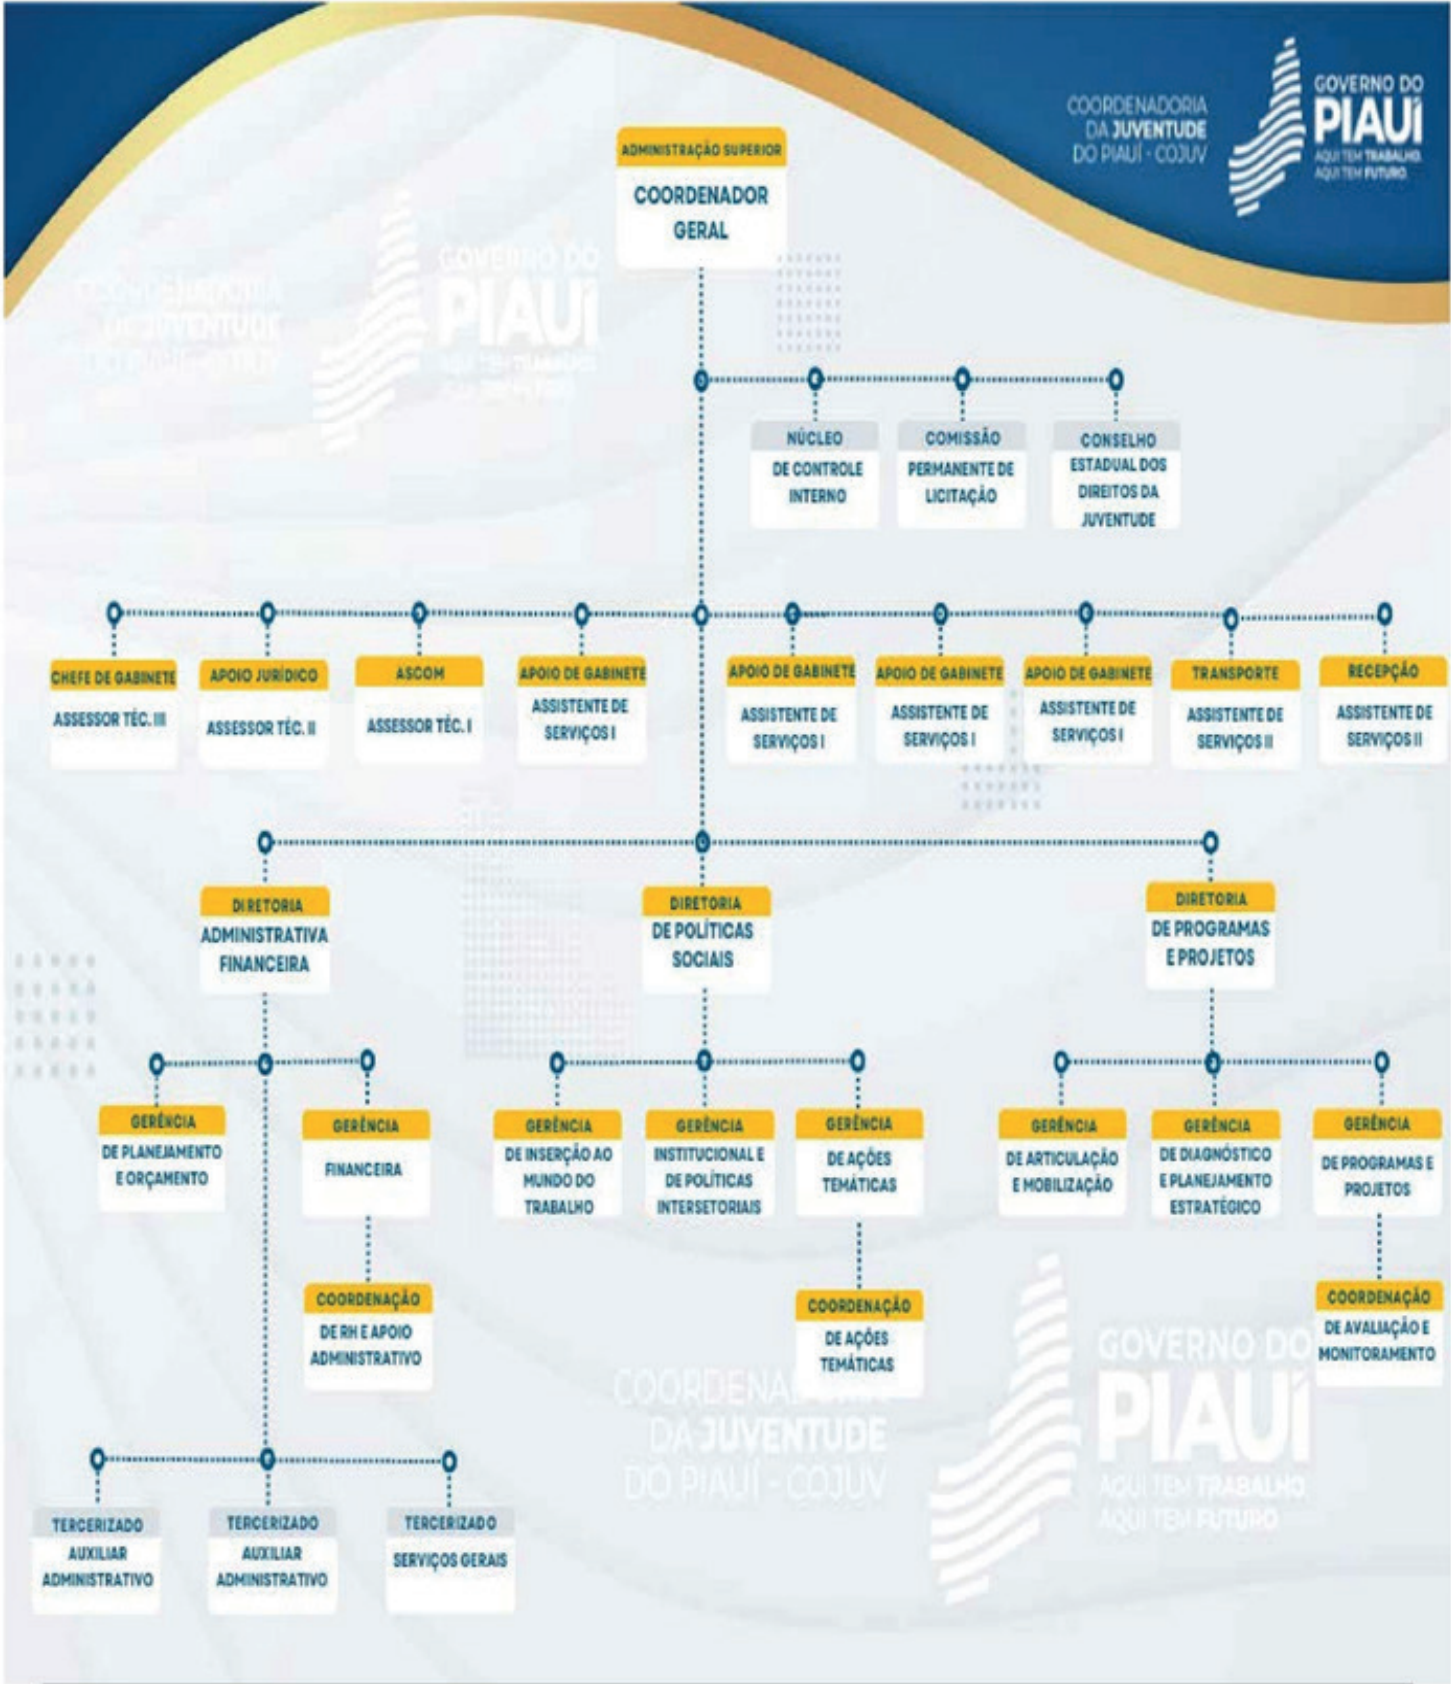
COORDENADORIA DA JUVENTUDE DO PIAUÍ - COJUV

GOVERNO DO PIAUÍ
AQUI TEM TRABALHO, AQUI TEM FUTURO

ADMINISTRAÇÃO SUPERIOR
COORDENADOR GERAL

COORDENADORIA DA JUVENTUDE DO PIAUÍ - COJUV
GOVERNO DO PIAUÍ
AQUI TEM TRABALHO AQUI TEM FUTURO

NÚCLEO
DE CONTROLE INTERNO

COMISSÃO
PERMANENTE DE LICITAÇÃO

CONSELHO
ESTADUAL DOS DIREITOS DA JUVENTUDE

CHEFE DE GABINETE
ASSESSOR TÉC. III

APOIO JURÍDICO
ASSESSOR TÉC. II

ASCOM
ASSESSOR TÉC. I

APOIO DE GABINETE
ASSISTENTE DE SERVIÇOS I

APOIO DE GABINETE
ASSISTENTE DE SERVIÇOS I

APOIO DE GABINETE
ASSISTENTE DE SERVIÇOS I

APOIO DE GABINETE
ASSISTENTE DE SERVIÇOS I

TRANSPORTE
ASSISTENTE DE SERVIÇOS II

RECEPÇÃO
ASSISTENTE DE SERVIÇOS II

DIRETORIA
ADMINISTRATIVA FINANCEIRA

DIRETORIA
DE POLÍTICAS SOCIAIS

DIRETORIA
DE PROGRAMAS E PROJETOS

GERÊNCIA
DE PLANEJAMENTO E ORÇAMENTO

GERÊNCIA
FINANCEIRA

COORDENAÇÃO
DE RH E APOIO ADMINISTRATIVO

GERÊNCIA
DE INSERÇÃO AO MUNDO DO TRABALHO

GERÊNCIA
INSTITUCIONAL E DE POLÍTICAS INTERSETORIAIS

GERÊNCIA
DE AÇÕES TEMÁTICAS

COORDENAÇÃO
DE AÇÕES TEMÁTICAS

GERÊNCIA
DE ARTICULAÇÃO E MOBILIZAÇÃO

GERÊNCIA
DE DIAGNÓSTICO E PLANEJAMENTO ESTRATÉGICO

GERÊNCIA
DE PROGRAMAS E PROJETOS

COORDENAÇÃO
DE AVALIAÇÃO E MONITORAMENTO

COORDENADORIA DA JUVENTUDE DO PIAUÍ - COJUV
GOVERNO DO PIAUÍ
AQUI TEM TRABALHO AQUI TEM FUTURO

TERCERIZADO
AUXILIAR ADMINISTRATIVO

TERCERIZADO
AUXILIAR ADMINISTRATIVO

TERCERIZADO
SERVIÇOS GERAIS